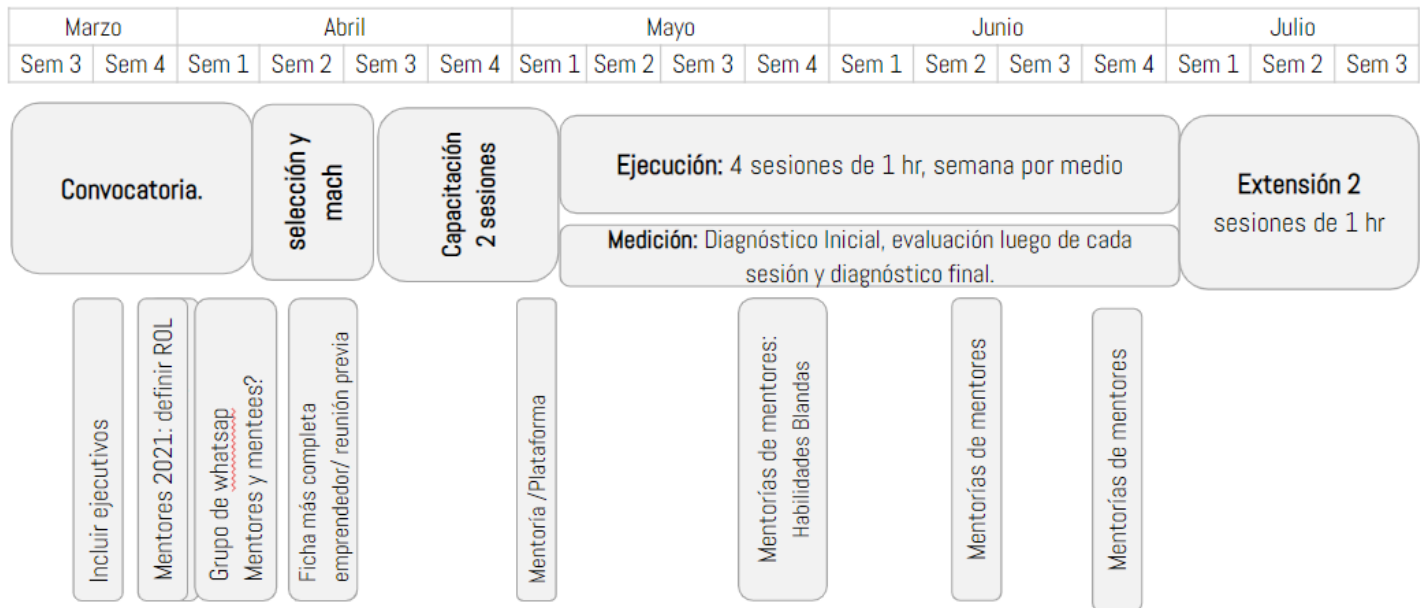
| Marzo | | Abril | | | | Mayo | | | | Junio | | | | Julio | | |
|---|---|---|---|---|---|---|---|---|---|---|---|---|---|---|---|---|
| Sem 3 | Sem 4 | Sem 1 | Sem 2 | Sem 3 | Sem 4 | Sem 1 | Sem 2 | Sem 3 | Sem 4 | Sem 1 | Sem 2 | Sem 3 | Sem 4 | Sem 1 | Sem 2 | Sem 3 |

Convocatoria.

selección y mach

Capacitación 2 sesiones

Ejecución: 4 sesiones de 1 hr, semana por medio

Medición: Diagnóstico Inicial, evaluación luego de cada sesión y diagnóstico final.

Extensión 2 sesiones de 1 hr

Incluir ejecutivos

Mentores 2021: definir ROL

Grupo de whatsap Mentores y mentees?

Ficha más completa emprendedor/ reunión previa

Mentoría /Plataforma

Mentorías de mentores: Habilidades Blandas

Mentorías de mentores

Mentorías de mentores